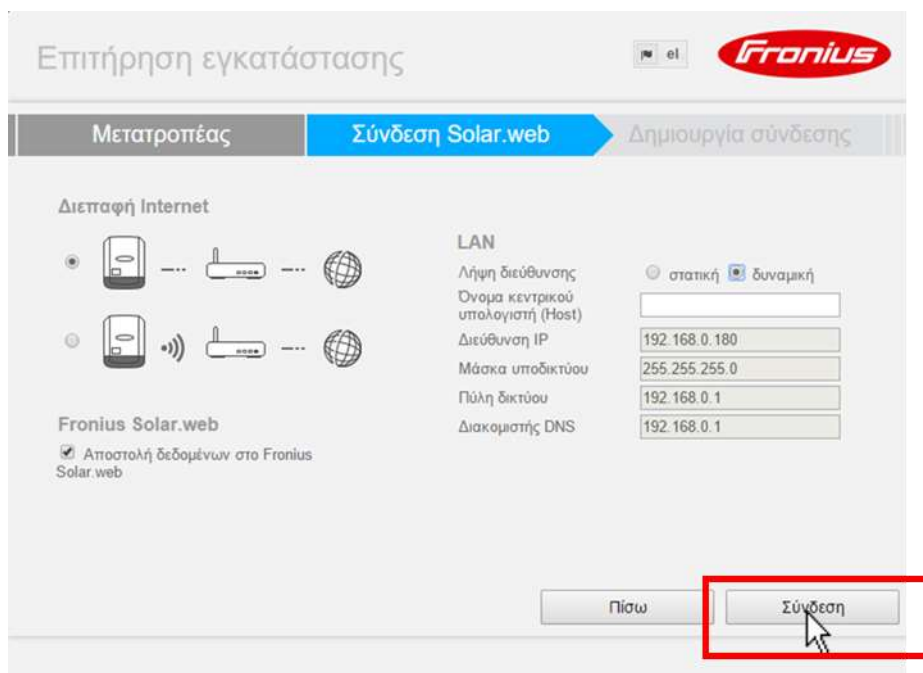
Επιτήρηση εγκατάστασης

el

Fronius

Μετατροπέας

Σύνδεση Solar.web

Δημιουργία σύνδεσης

Διεπαφή Internet

LAN

Λήψη διεύθυνσης

στατική

δυναμική

Όνομα κεντρικού υπολογιστή (Host)

Διεύθυνση IP

192.168.0.180

Μάσκα υποδικτύου

255.255.255.0

Πύλη δικτύου

192.168.0.1

Διακομιστής DNS

192.168.0.1

Fronius Solar.web

Αποστολή δεδομένων στο Fronius Solar.web

Πίσω

Σύνδεση